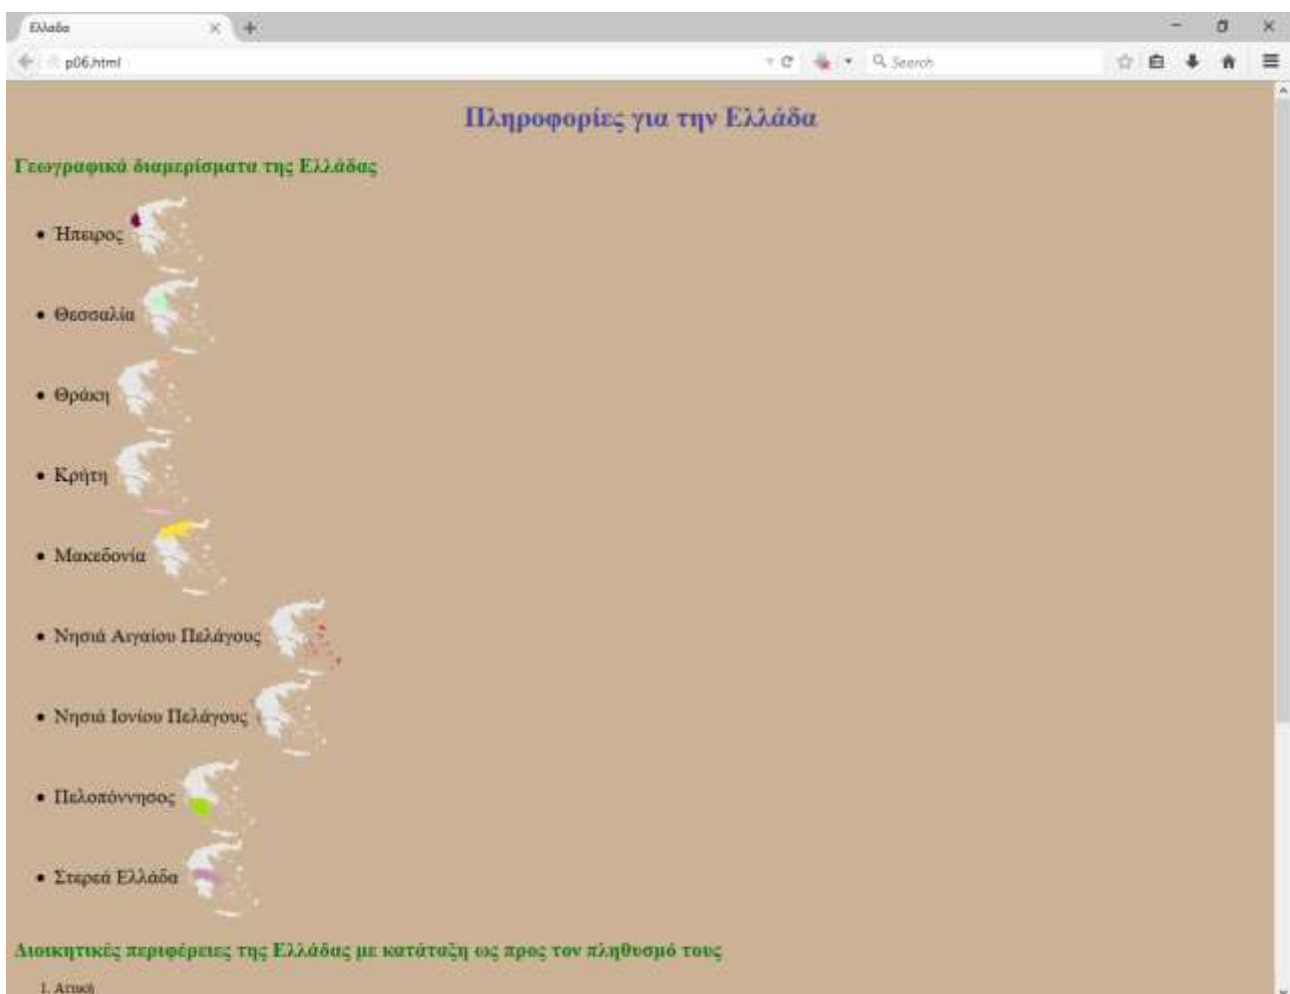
Ελλάδα

p06.html

Search

Πληροφορίες για την Ελλάδα

Γεωγραφικά διαμερίσματα της Ελλάδας

- Ήπειρος
- Θεσσαλία
- Θράκη
- Κρήτη
- Μακεδονία
- Νησιά Αιγαίου Πελάγους
- Νησιά Ιονίου Πελάγους
- Πελοπόννησος
- Στερεά Ελλάδα

Διοικητικές περιφέρειες της Ελλάδας με κατάταξη ως προς τον πληθυσμό τους

1. Αττική